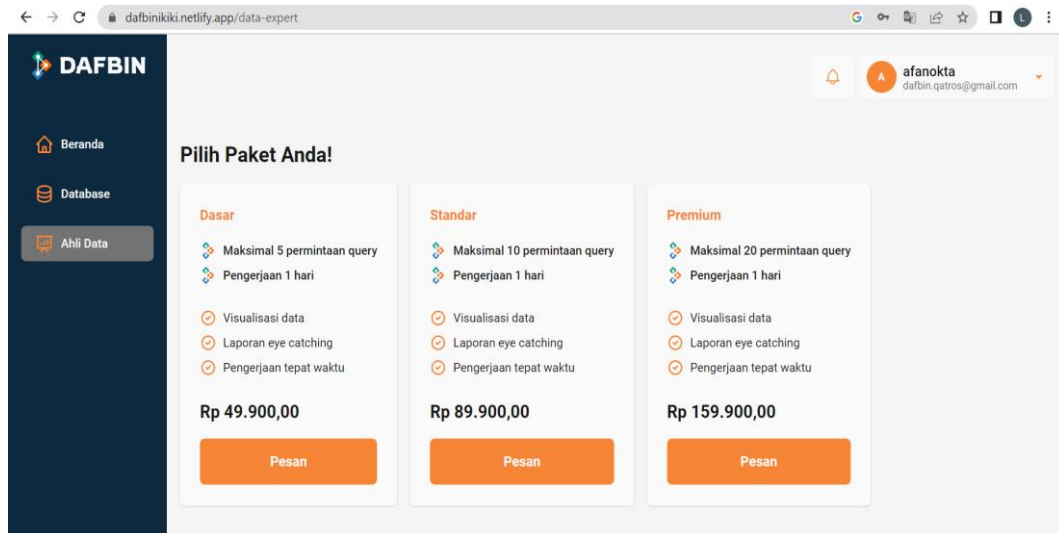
dafbinikiki.netlify.app/data-expert

DAFBIN

Beranda
Database
Ahli Data

A afanokta
dafbin.qatros@gmail.com

Pilih Paket Anda!

Dasar
Maksimal 5 permintaan query
Pengerjaan 1 hari
Visualisasi data
Laporan eye catching
Pengerjaan tepat waktu
Rp 49.900,00
Pesan

Standar
Maksimal 10 permintaan query
Pengerjaan 1 hari
Visualisasi data
Laporan eye catching
Pengerjaan tepat waktu
Rp 89.900,00
Pesan

Premium
Maksimal 20 permintaan query
Pengerjaan 1 hari
Visualisasi data
Laporan eye catching
Pengerjaan tepat waktu
Rp 159.900,00
Pesan